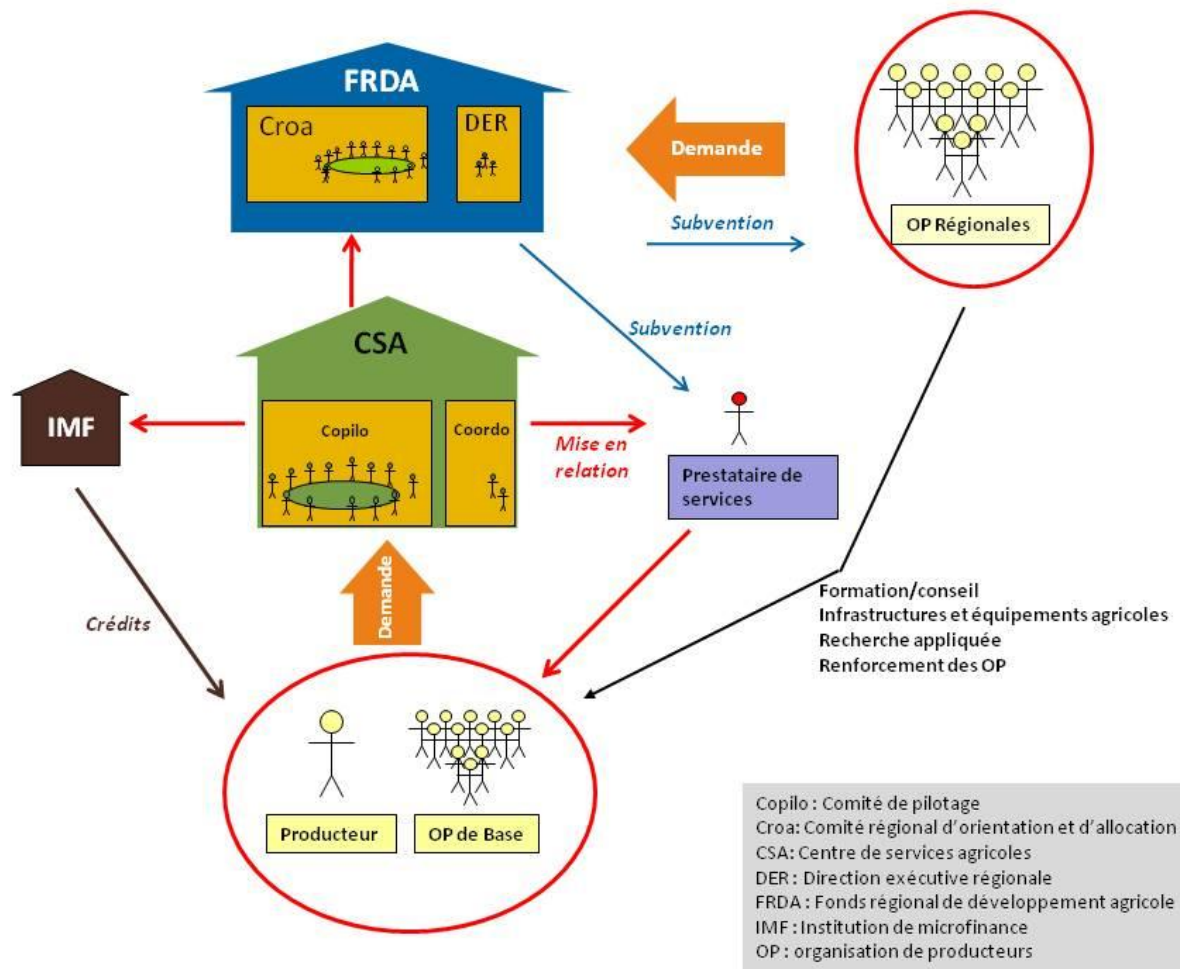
FRDA

Croa

DER

Demande

Subvention

OP Régionales

Subvention

CSA

IMF

Copilo

Coordo

Mise en relation

Prestataire de services

Demande

Crédits

Formation/conseil
Infrastructures et équipements agricoles
Recherche appliquée
Renforcement des OP

Producteur

OP de Base

Copilo : Comité de pilotage
Croa: Comité régional d'orientation et d'allocation
CSA: Centre de services agricoles
DER : Direction exécutive régionale
FRDA : Fonds régional de développement agricole
IMF : Institution de microfinance
OP : organisation de producteurs